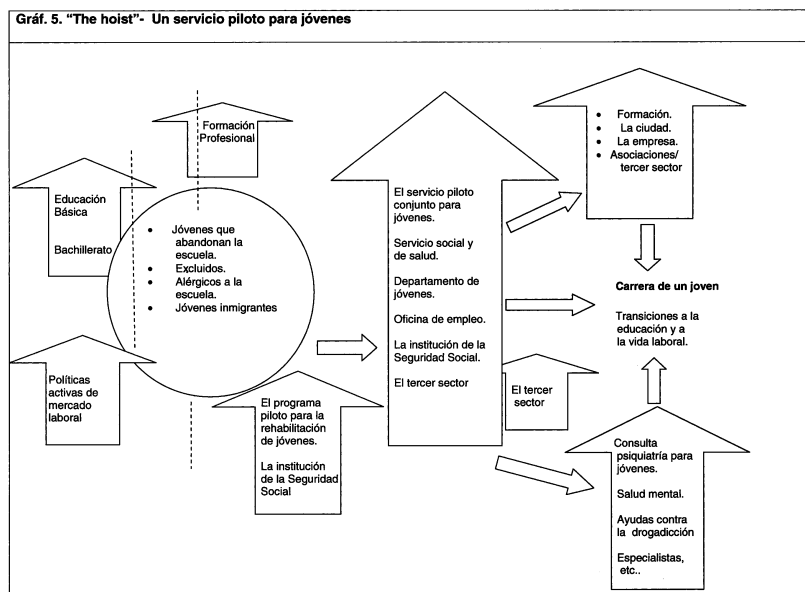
Gráf. 5. "The hoist"- Un servicio piloto para jóvenes

Formación Profesional

Educación Básica

Bachillerato

- Jóvenes que abandonan la escuela.
- Excluidos.
- Alérgicos a la escuela.
- Jóvenes inmigrantes

Políticas activas de mercado laboral

El programa piloto para la rehabilitación de jóvenes.

La institución de la Seguridad Social

El servicio piloto conjunto para jóvenes.

Servicio social y de salud.

Departamento de jóvenes.

Oficina de empleo.

La institución de la Seguridad Social.

El tercer sector

El tercer sector

- Formación.
- La ciudad.
- La empresa.
- Asociaciones/ tercer sector

Carrera de un joven

Transiciones a la educación y a la vida laboral.

Consulta psiquiatría para jóvenes.

Salud mental.

Ayudas contra la drogadicción

Especialistas, etc..